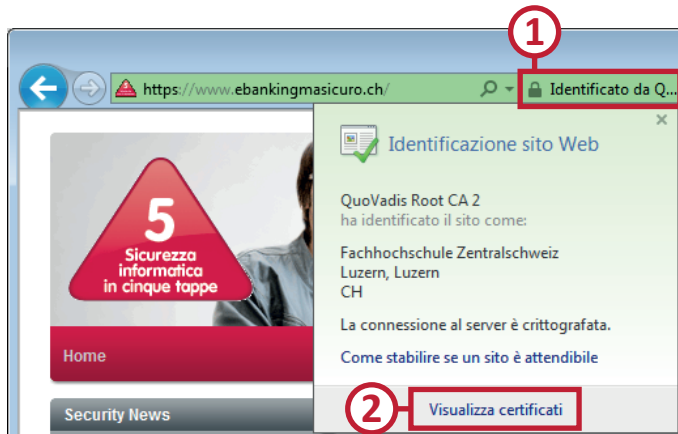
1

https://www.ebankingmasicuro.ch/

Identificato da Q...

Identificazione sito Web

QuoVadis Root CA 2
ha identificato il sito come:

Fachhochschule Zentralschweiz
Luzern, Luzern
CH

La connessione al server è crittografata.

Come stabilire se un sito è attendibile

2

Visualizza certificati

5
Sicurezza
informatica
in cinque tappe

Home

Security News